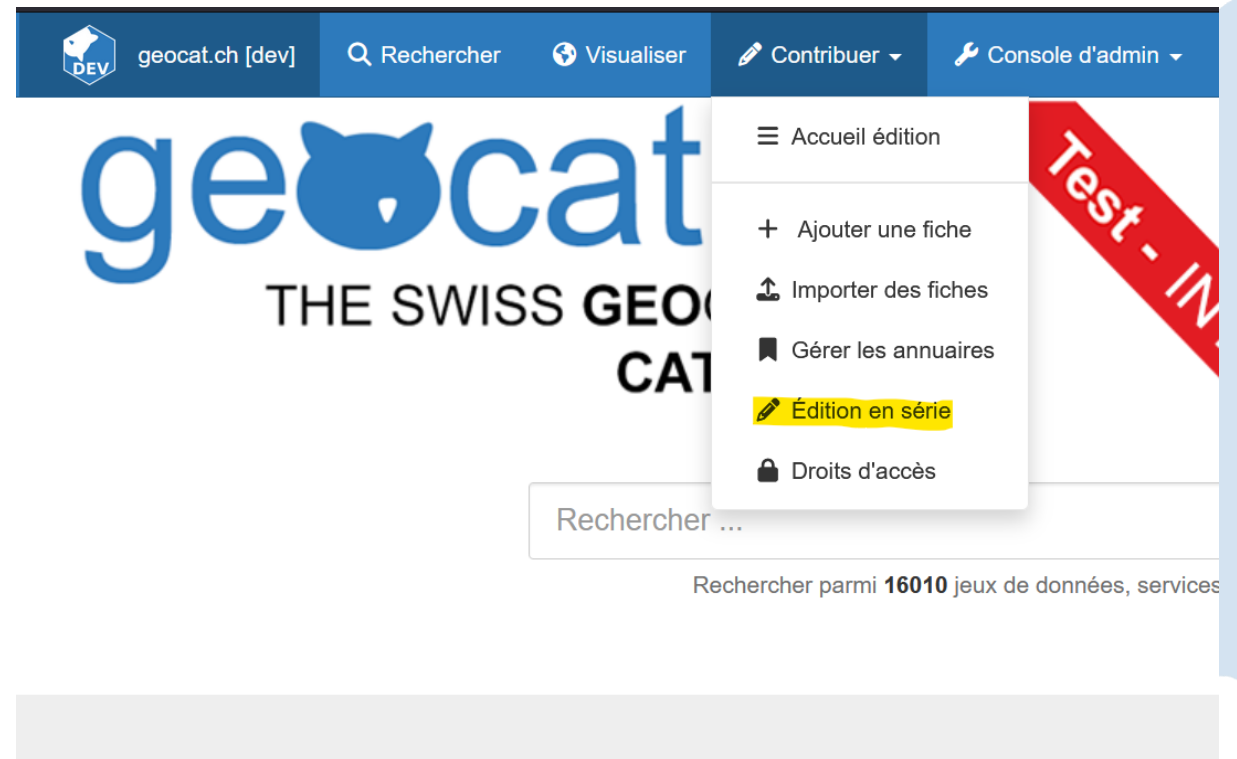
DEV geocat.ch [dev] Rechercher Visualiser Contribuer Console d'admin

Accueil édition

Ajouter une fiche

Importer des fiches

Gérer les annuaires

Édition en série

Droits d'accès

geocat

Test - IN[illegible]

THE SWISS GEO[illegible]

CAT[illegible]

Rechercher ...

Rechercher parmi **16010** jeux de données, services